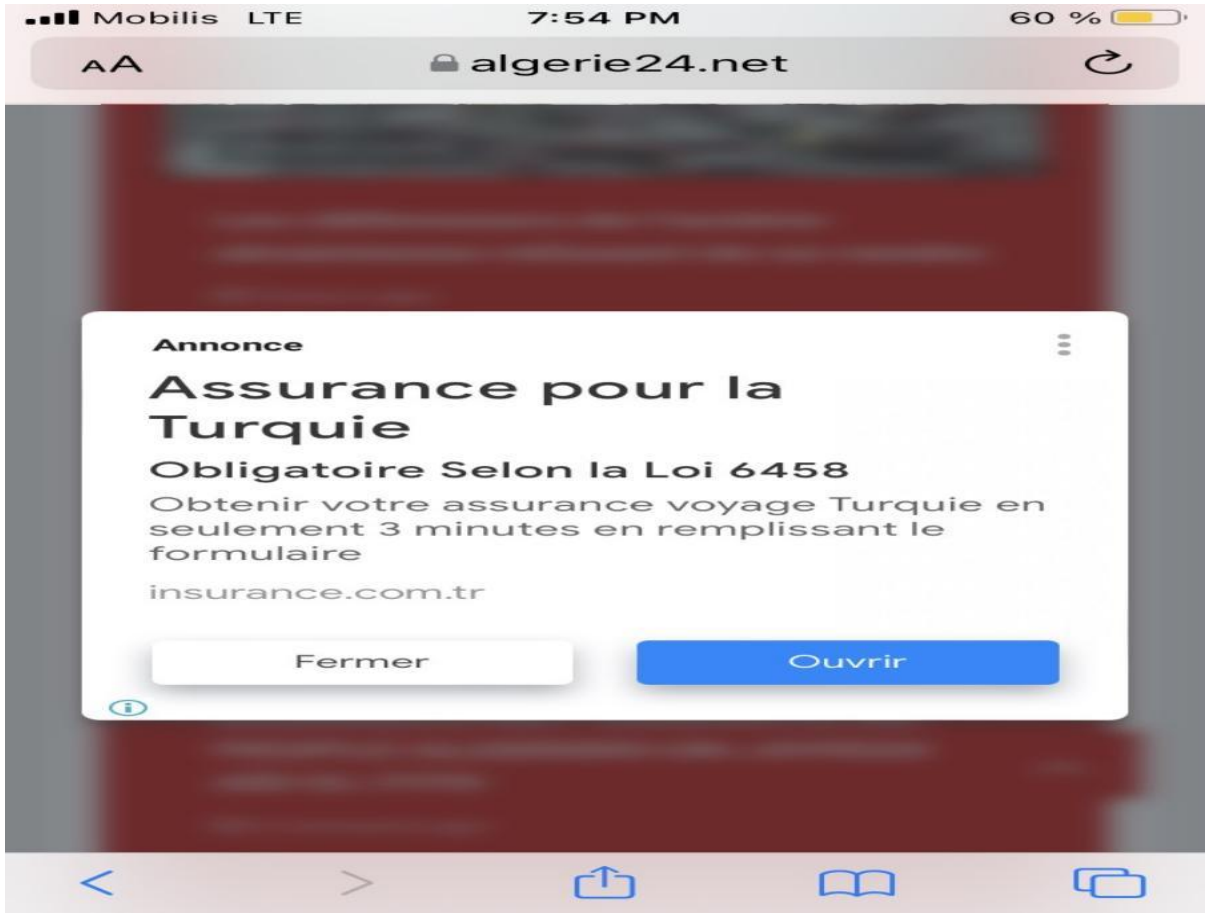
Mobilis LTE 7:54 PM 60 %

AA algerie24.net

Annonce

Assurance pour la Turquie

Obligatoire Selon la Loi 6458

Obtenir votre assurance voyage Turquie en seulement 3 minutes en remplissant le formulaire

insurance.com.tr

Fermer

Ouvrir